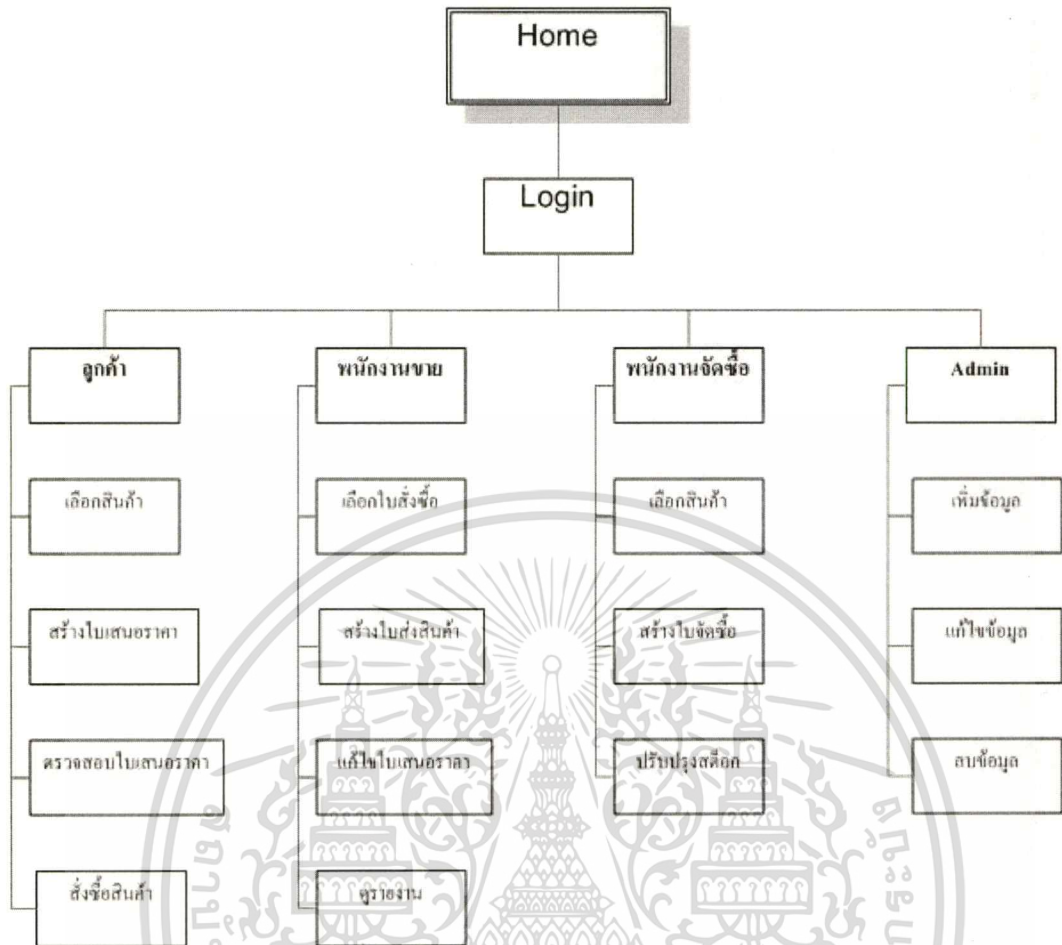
Home

Login

ลูกค้า

เลือกสินค้า

สร้างใบเสนอราคา

ตรวจสอบใบเสนอราคา

สั่งซื้อสินค้า

พนักงานขาย

เลือกใบสั่งซื้อ

สร้างใบส่งสินค้า

แก้ไขใบเสนอราคา

ดูรายงาน

พนักงานจัดซื้อ

เลือกสินค้า

สร้างใบจัดซื้อ

ปรับปรุงสต็อก

Admin

เพิ่มข้อมูล

แก้ไขข้อมูล

ลบข้อมูล